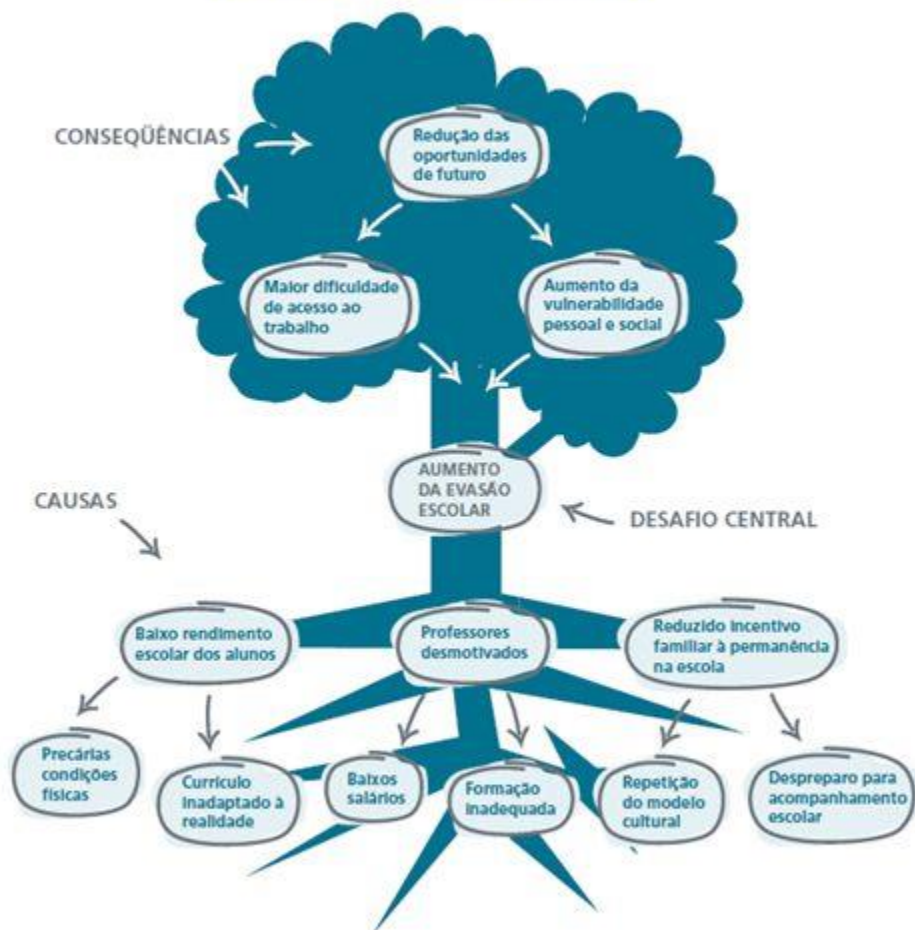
CONSEQÜÊNCIAS

Redução das oportunidades de futuro

Maior dificuldade de acesso ao trabalho

Aumento da vulnerabilidade pessoal e social

AUMENTO DA EVASÃO ESCOLAR

CAUSAS

DESAFIO CENTRAL

Baixo rendimento escolar dos alunos

Professores desmotivados

Reduzido incentivo familiar à permanência na escola

Precárias condições físicas

Currículo inadaptado à realidade

Baixos salários

Formação inadequada

Repetição do modelo cultural

Despreparo para acompanhamento escolar